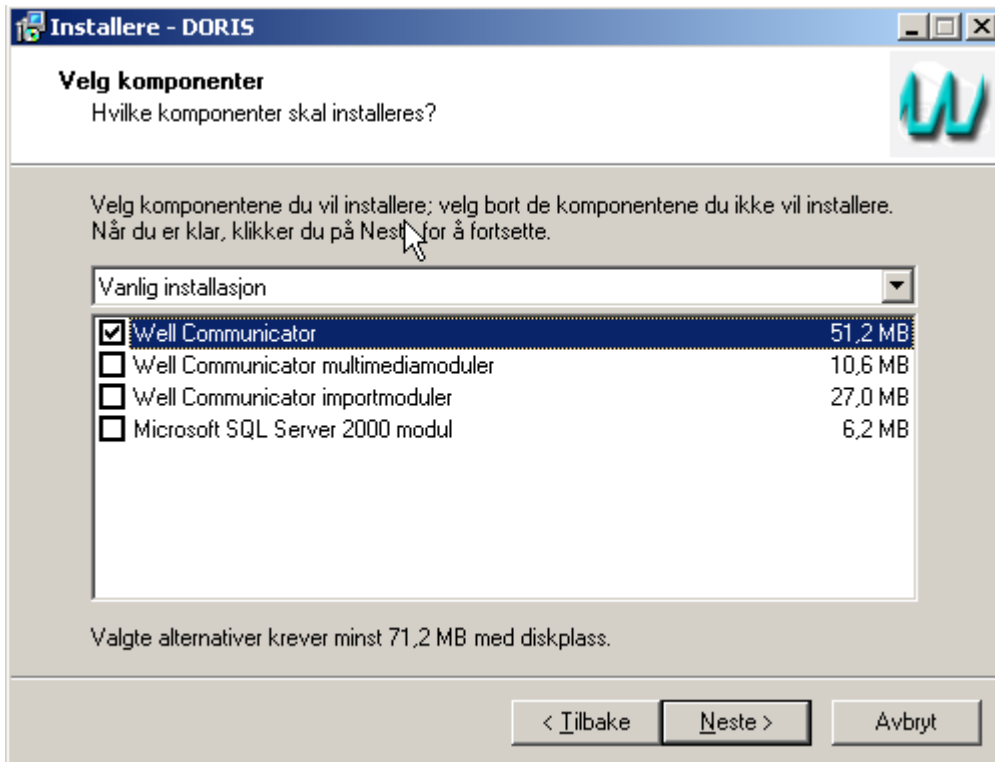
Installere - DORIS

Velg komponenter
Hvilke komponenter skal installeres?

Velg komponentene du vil installere; velg bort de komponentene du ikke vil installere. Når du er klar, klikker du på Neste for å fortsette.

Vanlig installasjon

| | | |
|---|---|---|
| ☑ | Well Communicator | 51,2 MB |
| ☐ | Well Communicator multimediamoduler | 10,6 MB |
| ☐ | Well Communicator importmoduler | 27,0 MB |
| ☐ | Microsoft SQL Server 2000 modul | 6,2 MB |

Valgte alternativer krever minst 71,2 MB med diskplass.

< Tilbake   Neste >   Avbryt